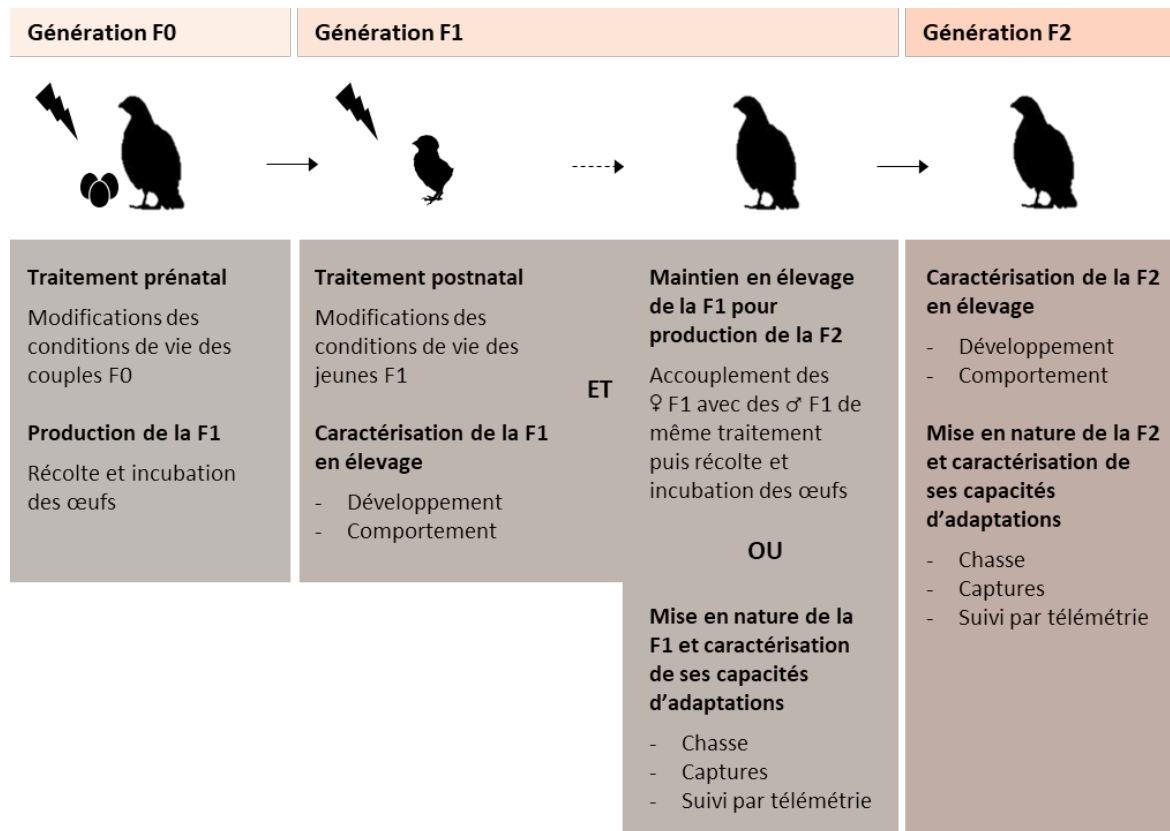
Génération F0

Génération F1

Génération F2

Traitement prénatal

Modifications des conditions de vie des couples F0

Production de la F1

Récolte et incubation des œufs

Traitement postnatal

Modifications des conditions de vie des jeunes F1

Caractérisation de la F1 en élevage

- Développement
- Comportement

ET

Maintien en élevage de la F1 pour production de la F2

Accouplement des ♀ F1 avec des ♂ F1 de même traitement puis récolte et incubation des œufs

OU

Mise en nature de la F1 et caractérisation de ses capacités d'adaptations

- Chasse
- Captures
- Suivi par télémétrie

Caractérisation de la F2 en élevage

- Développement
- Comportement

Mise en nature de la F2 et caractérisation de ses capacités d'adaptations

- Chasse
- Captures
- Suivi par télémétrie